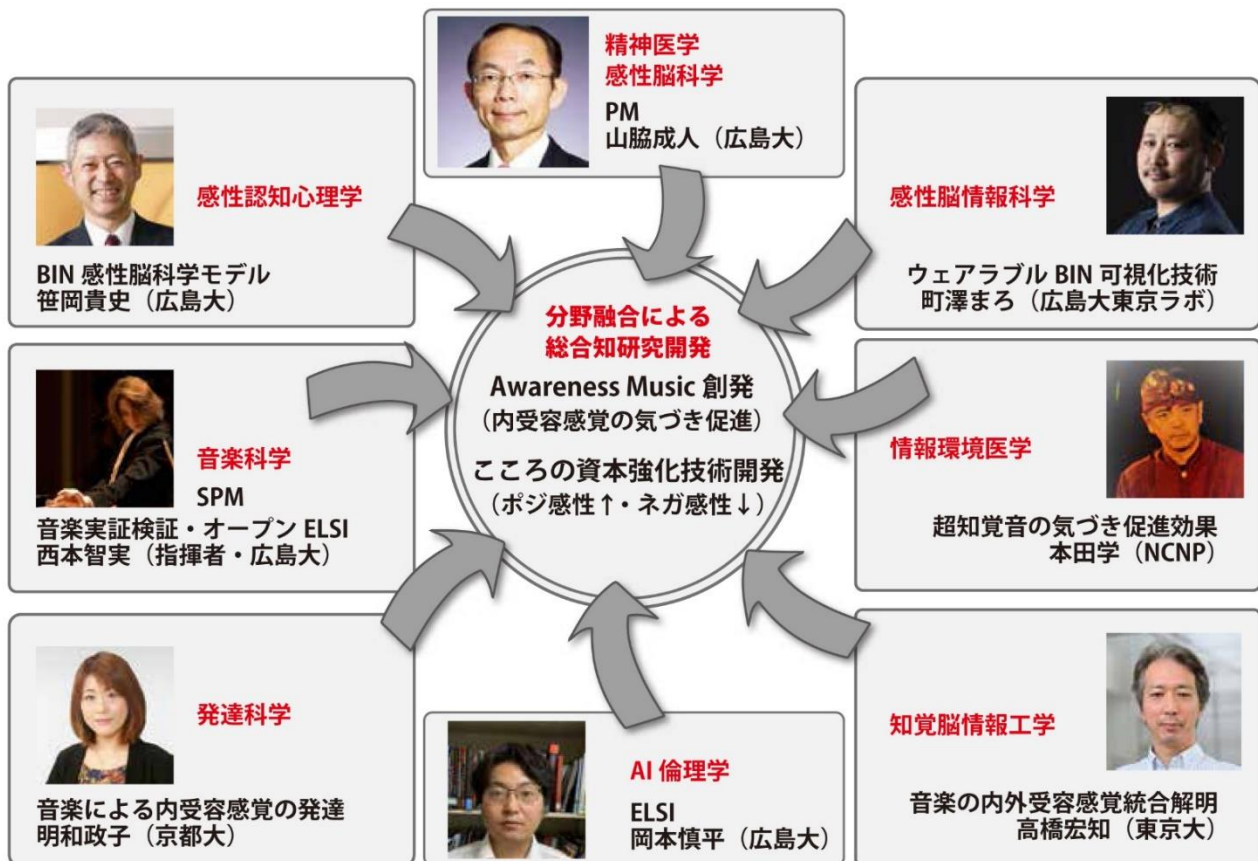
精神医学
感性脳科学
PM
山脇成人（広島大）

感性認知心理学
BIN 感性脳科学モデル
笹岡貴史（広島大）

感性脳情報科学
ウェアラブル BIN 可視化技術
町澤まろ（広島大東京ラボ）

分野融合による
総合知研究開発
Awareness Music 創発
（内受容感覚の気づき促進）
こころの資本強化技術開発
（ポジ感性↑・ネガ感性↓）

音楽科学
SPM
音楽実証検証・オープン ELSI
西本智実（指揮者・広島大）

情報環境医学
超知覚音の気づき促進効果
本田学（NCNP）

発達科学
音楽による内受容感覚の発達
明和政子（京都大）

AI 倫理学
ELSI
岡本慎平（広島大）

知覚脳情報工学
音楽の内外受容感覚統合解明
高橋宏知（東京大）